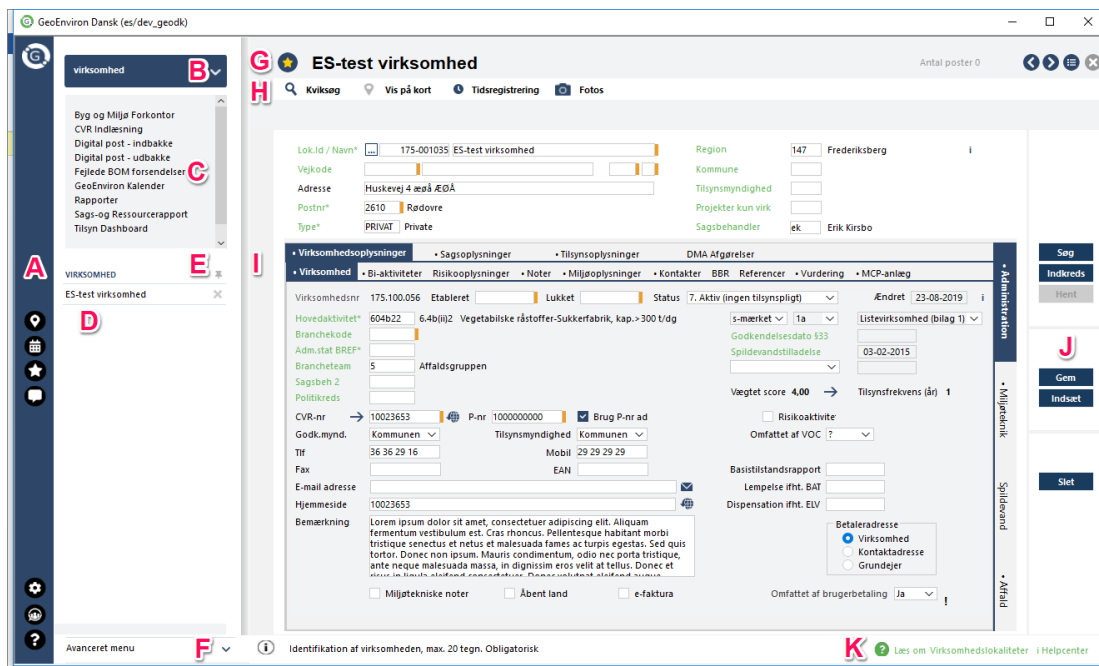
GeoEnviron Dansk (es/dev_geodk)

virksomhed B

Byg og Miljø Forkontor
CVR Indlæsning
Digital post - indbakke
Digital post - udbakke
Fejlede BOM forsendelser C
GeoEnviron Kalender
Rapporter
Sags-og Ressourcerapport
Tilsyn Dashboard

A

VIRKSOMHED E

ES-test virksomhed

D

Avanceret menu F

G ES-test virksomhed

Antal poster 0

H Kviksøg Vis på kort Tidsregistrering Fotos

Lok.Id / Navn* ... 175-001035 ES-test virksomhed
Vejkode
Adresse Huskevej 4 æøå ÆØÅ
Postnr* 2610 Rødovre
Type* PRIVAT Private

Region 147 Frederiksberg
Kommune
Tilsynsmyndighed
Projekter kun virk
Sagsbehandler ek Erik Kirsbo

I

• Virksomhedsoplysninger • Sagsoplysninger • Tilsynsoplysninger DMA Afgørelser
• Virksomhed • Bi-aktiviteter Risikooplysninger • Noter • Miljøoplysninger • Kontakter BBR Referencer • Vurdering • MCP-anlæg

Virksomhedsnr 175.100.056 Etableret Lukket Status 7. Aktiv (ingen tilsynspligt) Ændret 23-08-2019
Hovedaktivitet* 604b22 6.4b(ii)2 Vegetabilske råstoffer-Sukkerfabrik, kap.>300 t/dg s-mærket 1a Listevirksomhed (bilag 1)
Branchekode Godkendelsesdato §33
Adm.stat BREF* Spildevandstilladelse 03-02-2015
Brancheteam 5 Affaldsgruppen
Sagsbeh 2 Vægtet score 4,00 Tilsynsfrekvens (år) 1
Politikreds
CVR-nr 10023653 P-nr 1000000000 Brug P-nr ad Risikoaktivitet
Godk.mynd. Kommunen Tilsynsmyndighed Kommunen Omfattet af VOC ?
Tlf 36 36 29 16 Mobil 29 29 29 29 Basistilstandsrapport
Fax EAN Lempelse ifht. BAT
E-mail adresse Dispensation ifht. ELV
Hjemmeside 10023653
Bemærkning Lorem ipsum dolor sit amet, consectetuer adipiscing elit. Aliquam fermentum vestibulum est. Cras rhoncus. Pellentesque habitant morbi tristique senectus et netus et malesuada fames ac turpis egestas. Sed quis tortor. Donec non ipsum. Mauris condimentum, odio nec porta tristique, ante neque malesuada massa, in dignissim eros velit at tellus. Donec et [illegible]

Betaleradresse
Virksomhed
Kontaktadresse
Grundejer

Miljøtekniske noter Åbent land e-faktura Omfattet af brugerbetaling Ja !

• Administration • Miljøteknik Spildevand • Affald

Søg
Indkreds
Hent
J
Gem
Indsæt
Slet

Identifikation af virksomheden, max. 20 tegn. Obligatorisk

K Læs om Virksomhedslokaliteter i Helpcenter